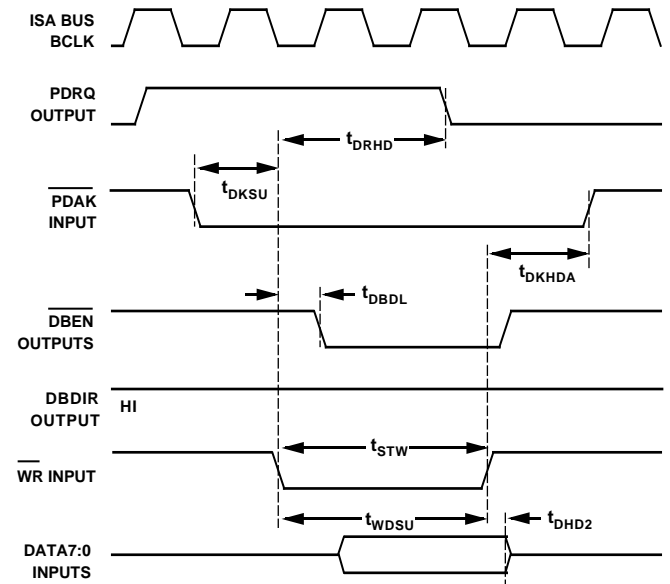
ISA BUS BCLK

PDRQ OUTPUT

$t_{DRHD}$

$t_{DKSU}$

$\overline{PDAK}$ INPUT

$t_{DKHDA}$

$t_{DBDL}$

$\overline{DBEN}$ OUTPUTS

DBDIR OUTPUT

HI

$t_{STW}$

$\overline{WR}$ INPUT

$t_{WDSU}$

$t_{DHD2}$

DATA7:0 INPUTS